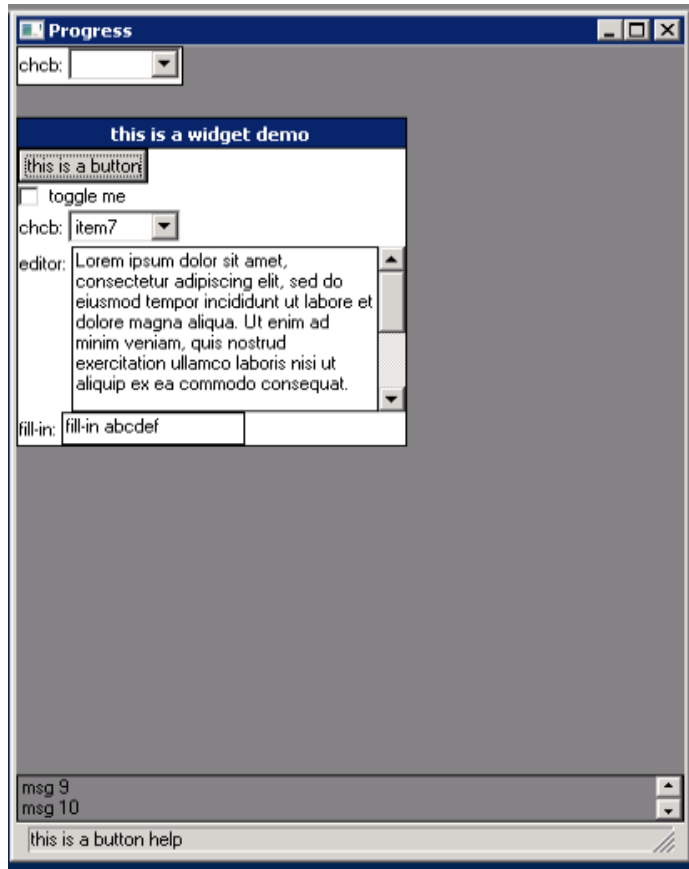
Progress

chcb:

this is a widget demo

this is a button

toggle me

chcb: item7

editor: Lorem ipsum dolor sit amet, consectetur adipiscing elit, sed do eiusmod tempor incididunt ut labore et dolore magna aliqua. Ut enim ad minim veniam, quis nostrud exercitation ullamco laboris nisi ut aliquip ex ea commodo consequat.

fill-in: fill-in abcdef

msg 9
msg 10

this is a button help